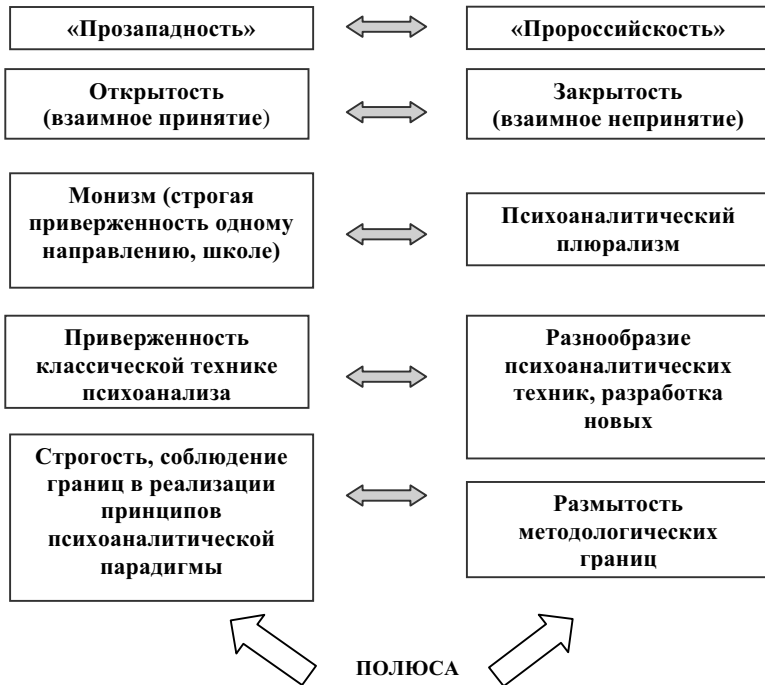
«Прозападность»

«Пророссийскость»

Открытость (взаимное принятие)

Закрытость (взаимное непринятие)

Монизм (строгая приверженность одному направлению, школе)

Психоаналитический плюрализм

Приверженность классической технике психоанализа

Разнообразие психоаналитических техник, разработка новых

Строгость, соблюдение границ в реализации принципов психоаналитической парадигмы

Размытость методологических границ

ПОЛЮСА